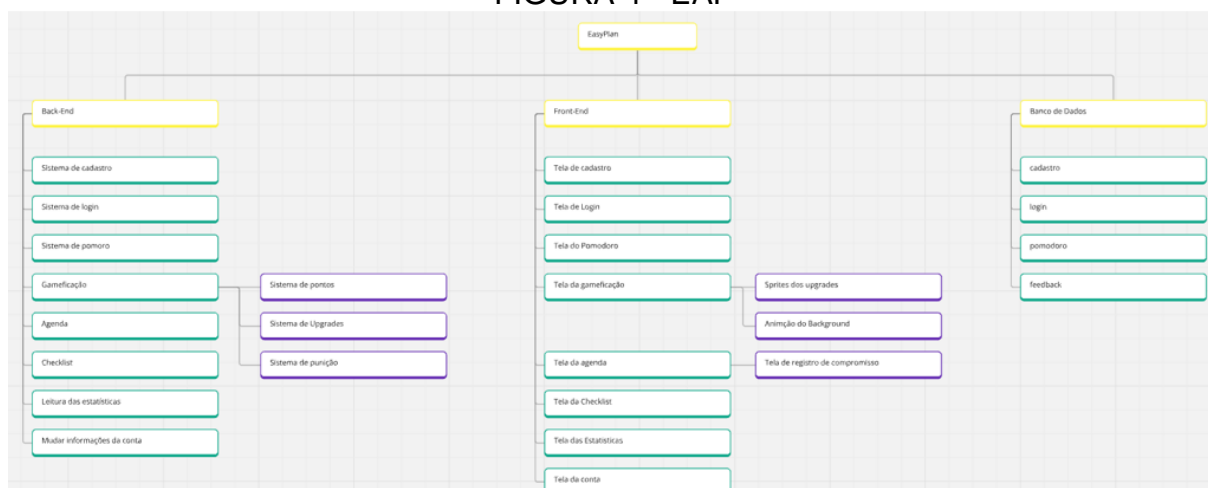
FIGURA 1 - EAP

EasyPlan

Back-End

Sistema de cadastro

Sistema de login

Sistema de pomoro

Gameficação

Sistema de pontos

Sistema de Upgrades

Sistema de punição

Agenda

Checklist

Leitura das estatísticas

Mudar informações da conta

Front-End

Tela de cadastro

Tela de Login

Tela do Pomodoro

Tela da gameficação

Sprites dos upgrades

Animção do Background

Tela da agenda

Tela de registro de compromisso

Tela da Checklist

Tela das Estatisticas

Tela da conta

Banco de Dados

cadastro

login

pomodoro

feedback